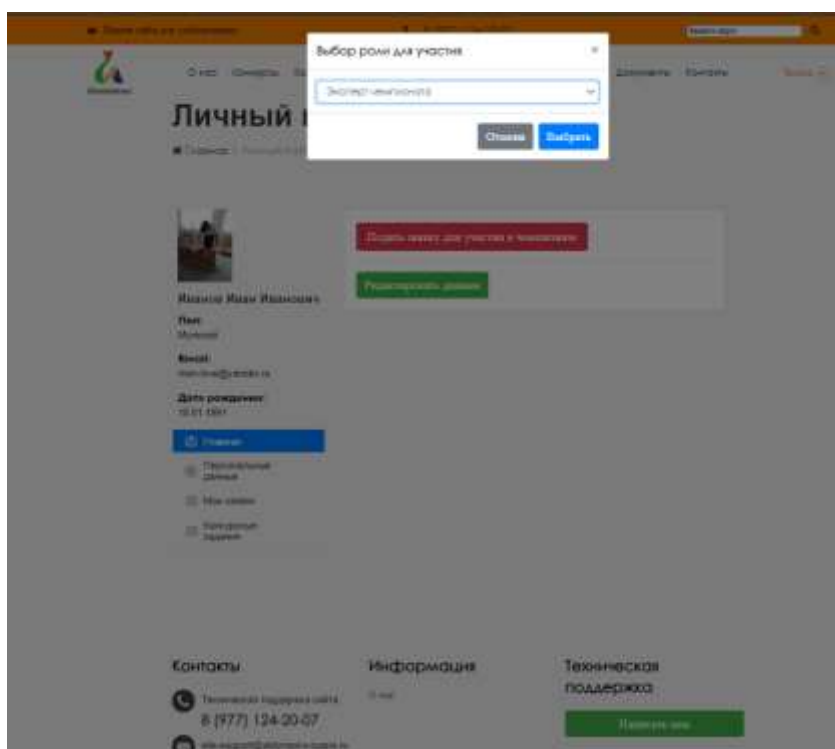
Выбор роли для участия

×

Эксперт чемпионата

Отмена Выбрать

Личный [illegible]

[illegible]

О нас Конкурсы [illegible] Документы Контакты

Подать заявку для участия в чемпионате

Редактировать данные

Иванов Иван Иванович

Пол
Мужской

Email
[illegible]

Дата рождения
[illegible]

Главная

Персональные данные

Мои заявки

Календарные задания

Контакты

Техническая поддержка сайта
8 (977) 124-20-07

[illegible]

Информация

Техническая поддержка

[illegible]